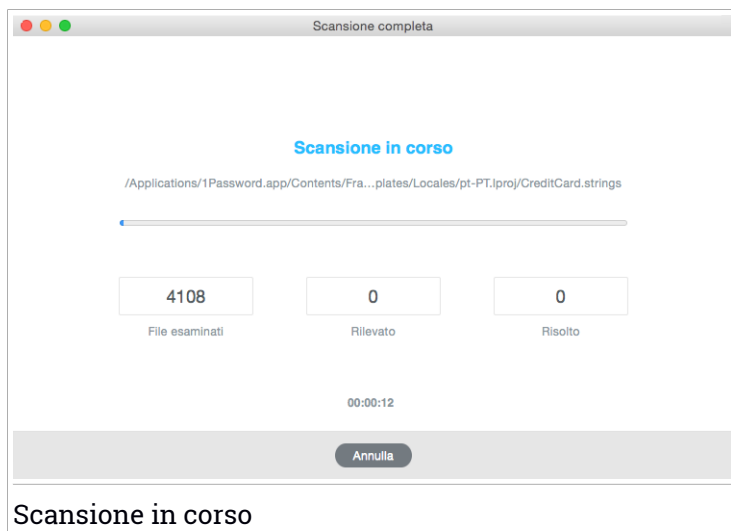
Scansione completa

Scansione in corso

/Applications/1Password.app/Contents/Fra...plates/Locales/pt-PT.lproj/CreditCard.strings

| 4108 | 0 | 0 |
|---|---|---|
| File esaminati | Rilevato | Risolto |

00:00:12

Annulla

Scansione in corso